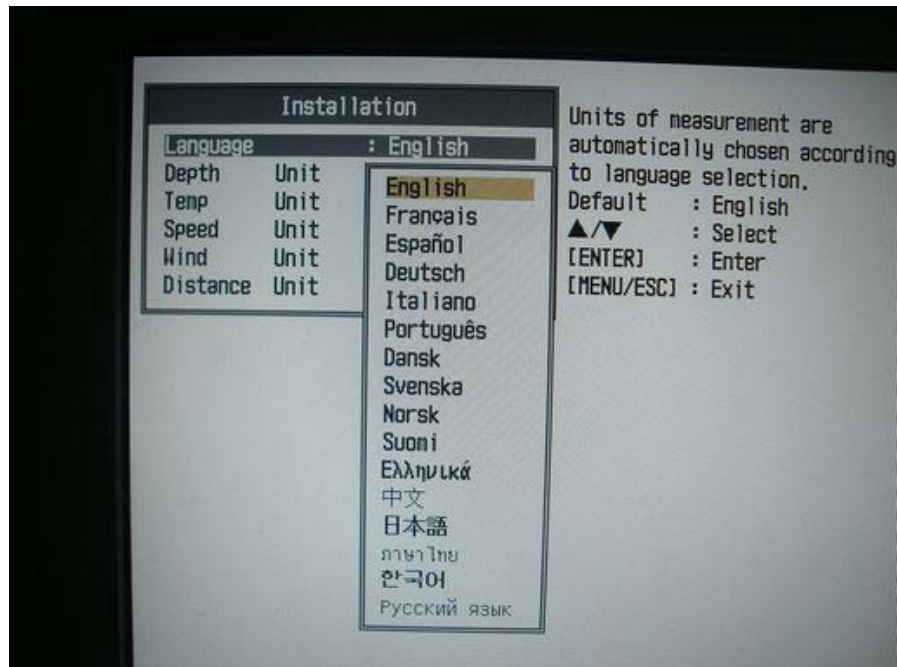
Installation

Language : English
Depth Unit
Temp Unit
Speed Unit
Wind Unit
Distance Unit

English
Français
Español
Deutsch
Italiano
Português
Dansk
Svenska
Norsk
Suomi
Ελληνικά
中文
日本語
ภาษาไทย
한국어
Русский язык

Units of measurement are automatically chosen according to language selection.
Default : English
▲/▼ : Select
[ENTER] : Enter
[MENU/ESC] : Exit